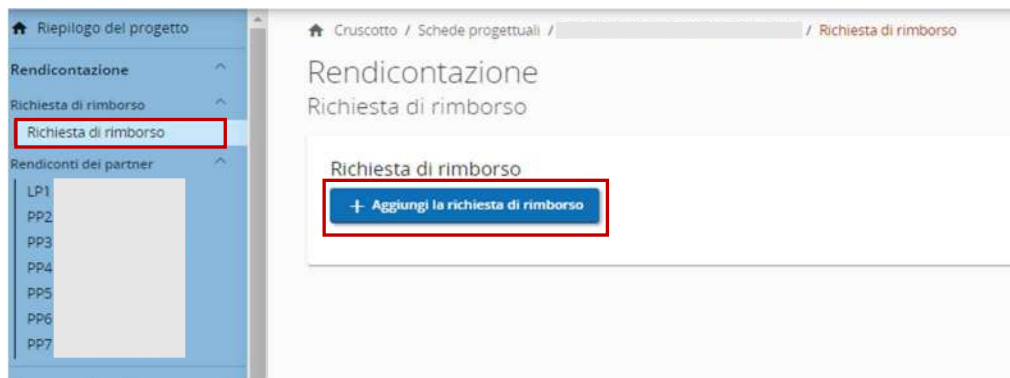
Riepilogo del progetto

Rendicontazione

Richiesta di rimborso

Richiesta di rimborso

Rendiconti dei partner

LP1
PP2
PP3
PP4
PP5
PP6
PP7

Cruscotto / Schede progettuali / / Richiesta di rimborso

Rendicontazione
Richiesta di rimborso

Richiesta di rimborso

+ Aggiungi la richiesta di rimborso